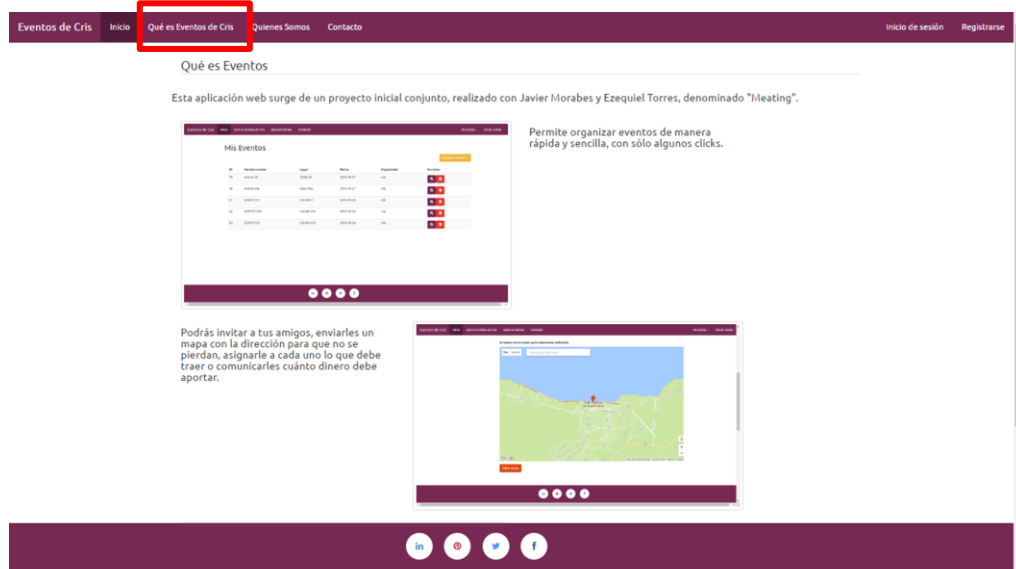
Eventos de Cris Inicio Qué es Eventos de Cris Quienes Somos Contacto Inicio de sesión Registrarse

Qué es Eventos

Esta aplicación web surge de un proyecto inicial conjunto, realizado con Javier Morabes y Ezequiel Torres, denominado "Meating".

Mis Eventos

Permite organizar eventos de manera rápida y sencilla, con sólo algunos clicks.

Podrás invitar a tus amigos, enviarles un mapa con la dirección para que no se pierdan, asignarle a cada uno lo que debe traer o comunicarles cuánto dinero debe aportar.

in f